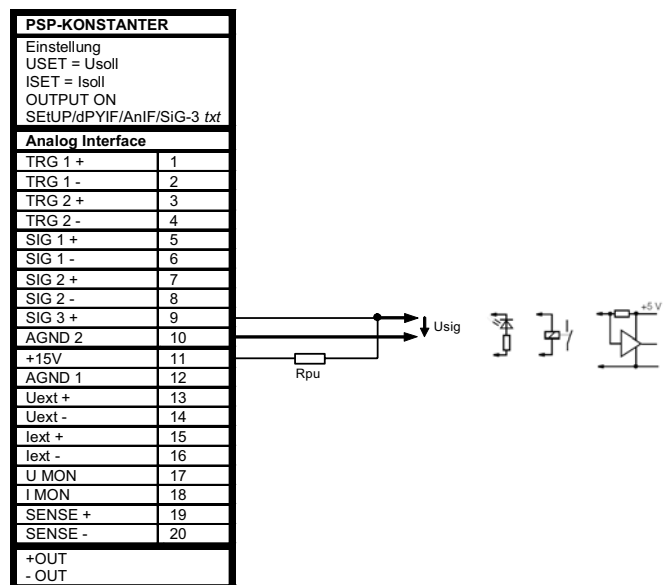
PSP-KONSTANTER

Einstellung
USET = Usoll
ISET = Isoll
OUTPUT ON
SEtUP/dPYIF/AnIF/SiG-3 *txt*

Analog Interface

| | |
|---|---|
| TRG 1 + | 1 |
| TRG 1 - | 2 |
| TRG 2 + | 3 |
| TRG 2 - | 4 |
| SIG 1 + | 5 |
| SIG 1 - | 6 |
| SIG 2 + | 7 |
| SIG 2 - | 8 |
| SIG 3 + | 9 |
| AGND 2 | 10 |
| +15V | 11 |
| AGND 1 | 12 |
| Uext + | 13 |
| Uext - | 14 |
| Iext + | 15 |
| Iext - | 16 |
| U MON | 17 |
| I MON | 18 |
| SENSE + | 19 |
| SENSE - | 20 |

+OUT
- OUT

Usig

Rpu

+5 V